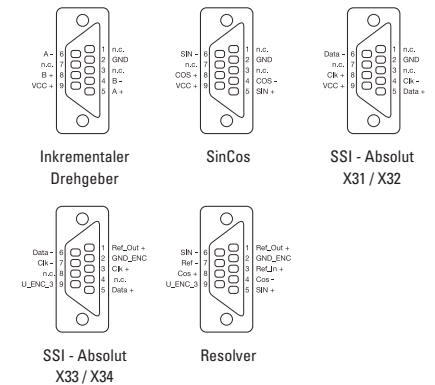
A - 6
n.c. 7
B + 8
VCC + 9
1 n.c.
2 GND
3 n.c.
4 B -
5 A +

Inkrementaler Drehgeber

SIN - 6
n.c. 7
COS + 8
VCC + 9
1 n.c.
2 GND
3 n.c.
4 COS -
5 SIN +

SinCos

Data - 6
n.c. 7
Clk + 8
VCC + 9
1 n.c.
2 GND
3 n.c.
4 Clk -
5 Data +

SSI - Absolut X31 / X32

Data - 6
Clk - 7
n.c. 8
U_ENC_3 9
1 Ref_Out +
2 GND_ENC
3 Clk +
4 n.c.
5 Data +

SSI - Absolut X33 / X34

SIN - 6
Ref - 7
Cos + 8
U_ENC_3 9
1 Ref_Out +
2 GND_ENC
3 Ref_In +
4 Cos -
5 SIN +

Resolver